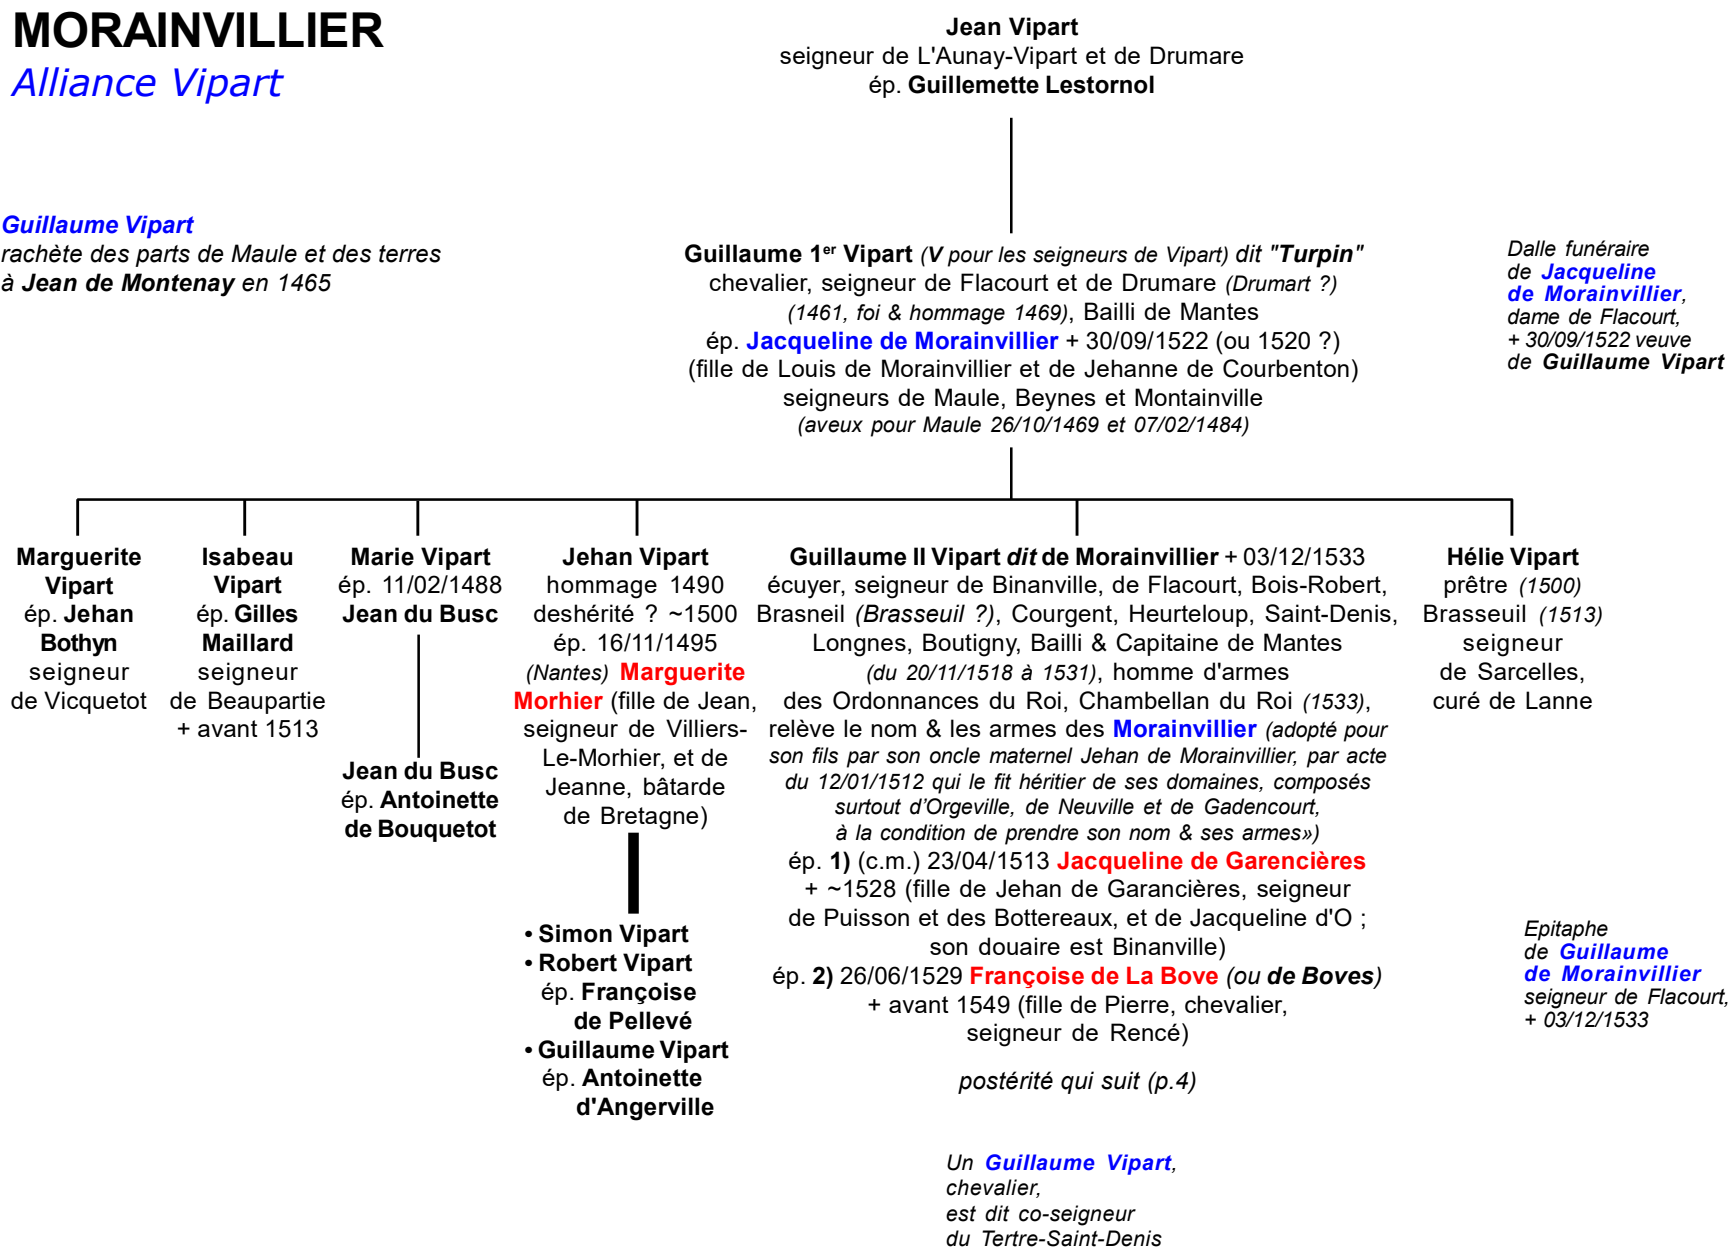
MORAINVILLIER
Alliance Vipart

Jean Vipart
seigneur de L'Aunay-Vipart et de Drumare
ép. Guillemette Lestornol

Guillaume Vipart
rachète des parts de Maule et des terres à Jean de Montenay en 1465

Guillaume 1$^{er}$ Vipart (V pour les seigneurs de Vipart) dit "Turpin"
chevalier, seigneur de Flacourt et de Drumare (Drumart ?)
(1461, foi & hommage 1469), Bailli de Mantes
ép. Jacqueline de Morainvillier + 30/09/1522 (ou 1520 ?)
(fille de Louis de Morainvillier et de Jehanne de Courbenton)
seigneurs de Maule, Beynes et Montainville
(aveux pour Maule 26/10/1469 et 07/02/1484)

Dalle funéraire de Jacqueline de Morainvillier, dame de Flacourt, + 30/09/1522 veuve de Guillaume Vipart

Marguerite Vipart
ép. Jehan Bothyn
seigneur de Vicquetot

Isabeau Vipart
ép. Gilles Maillard
seigneur de Beaupartie
+ avant 1513

Marie Vipart
ép. 11/02/1488
Jean du Busc

Jean du Busc
ép. Antoinette de Bouquetot

Jehan Vipart
hommage 1490
deshérité ? ~1500
ép. 16/11/1495
(Nantes) Marguerite Morhier (fille de Jean, seigneur de Villiers-Le-Morhier, et de Jeanne, bâtarde de Bretagne)

• Simon Vipart
• Robert Vipart
ép. Françoise de Pellevé
• Guillaume Vipart
ép. Antoinette d'Angerville

Guillaume II Vipart dit de Morainvillier + 03/12/1533
écuyer, seigneur de Binanville, de Flacourt, Bois-Robert, Brasneil (Brasseuil ?), Courgent, Heurteloup, Saint-Denis, Longnes, Boutigny, Bailli & Capitaine de Mantes
(du 20/11/1518 à 1531), homme d'armes des Ordonnances du Roi, Chambellan du Roi (1533), relève le nom & les armes des Morainvillier (adopté pour son fils par son oncle maternel Jehan de Morainvillier, par acte du 12/01/1512 qui le fit héritier de ses domaines, composés surtout d'Orgeville, de Neuville et de Gadencourt, à la condition de prendre son nom & ses armes»)
ép. 1) (c.m.) 23/04/1513 Jacqueline de Garencières + ~1528 (fille de Jehan de Garancières, seigneur de Puisson et des Bottereaux, et de Jacqueline d'O ; son douaire est Binanville)
ép. 2) 26/06/1529 Françoise de La Bove (ou de Boves) + avant 1549 (fille de Pierre, chevalier, seigneur de Rencé)

postérité qui suit (p.4)

Hélie Vipart
prêtre (1500)
Brasseuil (1513)
seigneur de Sarcelles,
curé de Lanne

Epitaphe de Guillaume de Morainvillier seigneur de Flacourt, + 03/12/1533

Un Guillaume Vipart, chevalier, est dit co-seigneur du Tertre-Saint-Denis